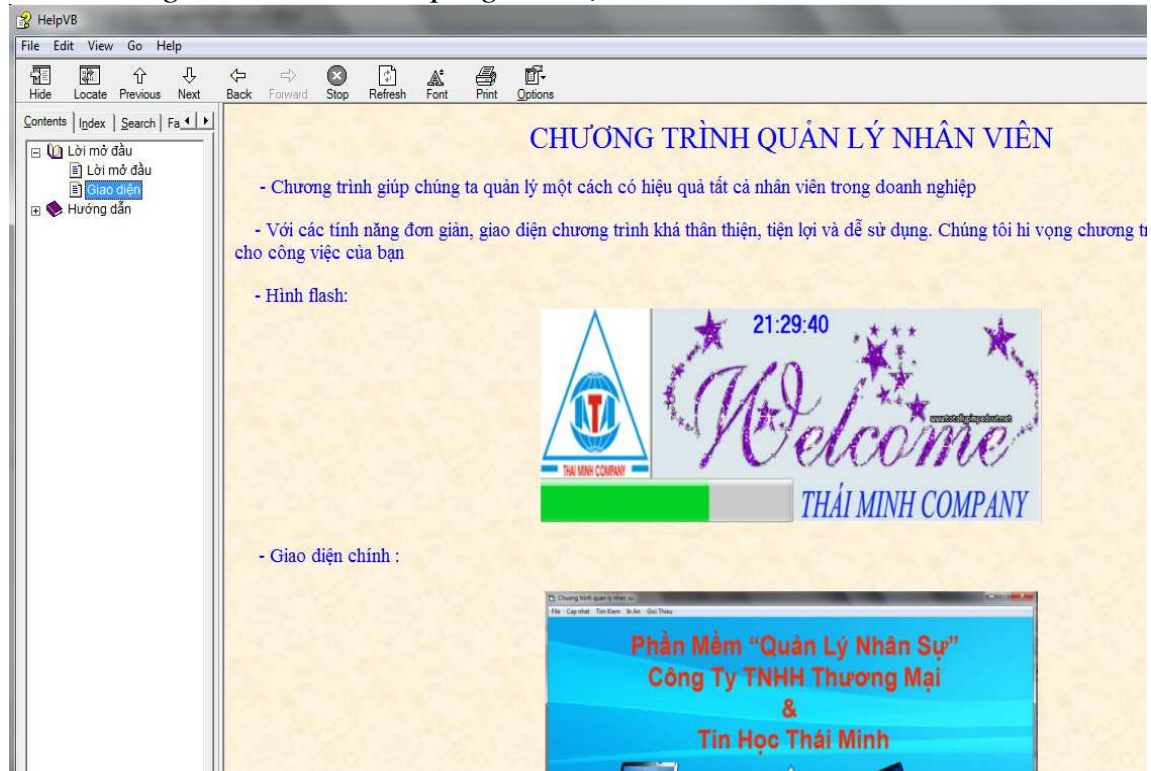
HelpVB

File Edit View Go Help

Hide Locate Previous Next Back Forward Stop Refresh Font Print Options

Contents Index Search Fa

Lời mở đầu
Lời mở đầu
Giao diện
Hướng dẫn

CHƯƠNG TRÌNH QUẢN LÝ NHÂN VIÊN

- Chương trình giúp chúng ta quản lý một cách có hiệu quả tất cả nhân viên trong doanh nghiệp

- Với các tính năng đơn giản, giao diện chương trình khá thân thiện, tiện lợi và dễ sử dụng. Chúng tôi hi vọng chương t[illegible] cho công việc của bạn

- Hình flash:

21:29:40

Welcome

THAI MINH COMPANY

THÁI MINH COMPANY

- Giao diện chính :

Chuong trinh quan ly nhan su

File Cap nhat Tim Kiem In An Gioi Thieu

Phần Mềm "Quản Lý Nhân Sự"
Công Ty TNHH Thương Mại
&
Tin Học Thái Minh